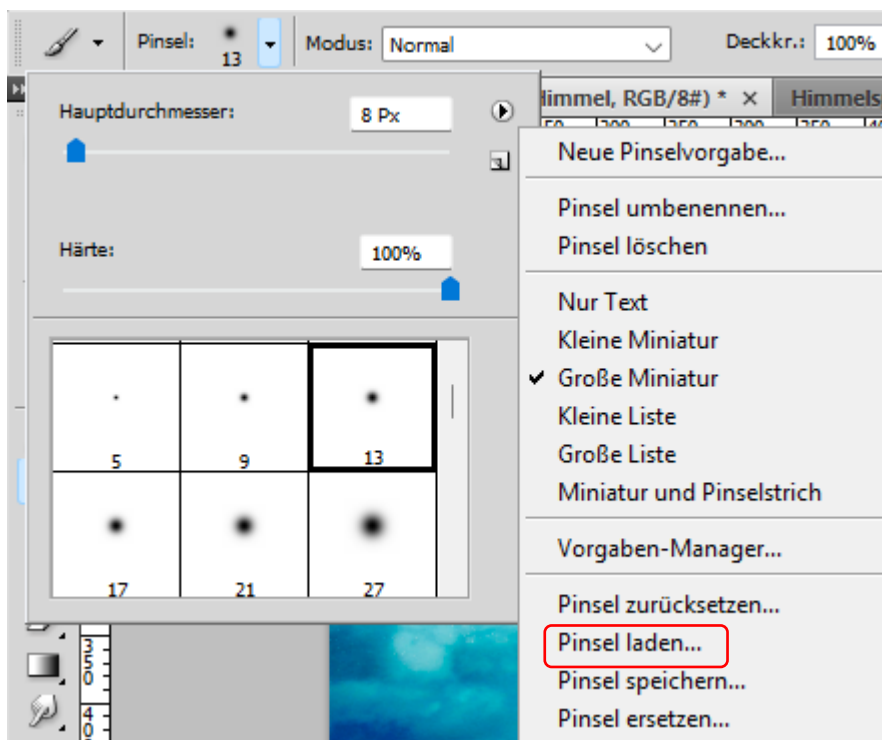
Pinsel: 13 Modus: Normal Deckkr.: 100%

Himmel, RGB/8#) * × Himmels

Hauptdurchmesser: 8 Px

Härte: 100%

5 9 13
17 21 27

Neue Pinselvorgabe...

Pinsel umbenennen...
Pinsel löschen

Nur Text
Kleine Miniatur
✔ Große Miniatur
Kleine Liste
Große Liste
Miniatur und Pinselstrich

Vorgaben-Manager...

Pinsel zurücksetzen...
Pinsel laden...
Pinsel speichern...
Pinsel ersetzen...